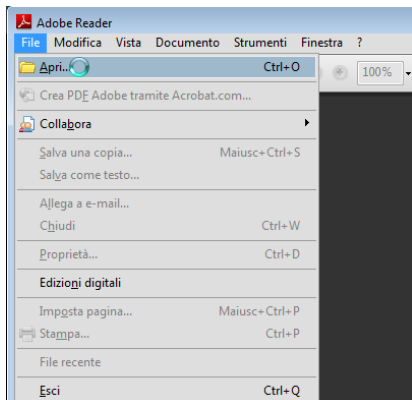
Adobe Reader
File Modifica Vista Documento Strumenti Finestra ?
Apri... Ctrl+O
100%
Crea PDF Adobe tramite Acrobat.com...
Collabora
Salva una copia... Maiusc+Ctrl+S
Salva come testo...
Allega a e-mail...
Chiudi Ctrl+W
Proprietà... Ctrl+D
Edizioni digitali
Imposta pagina... Maiusc+Ctrl+P
Stampa... Ctrl+P
File recente
Esci Ctrl+Q